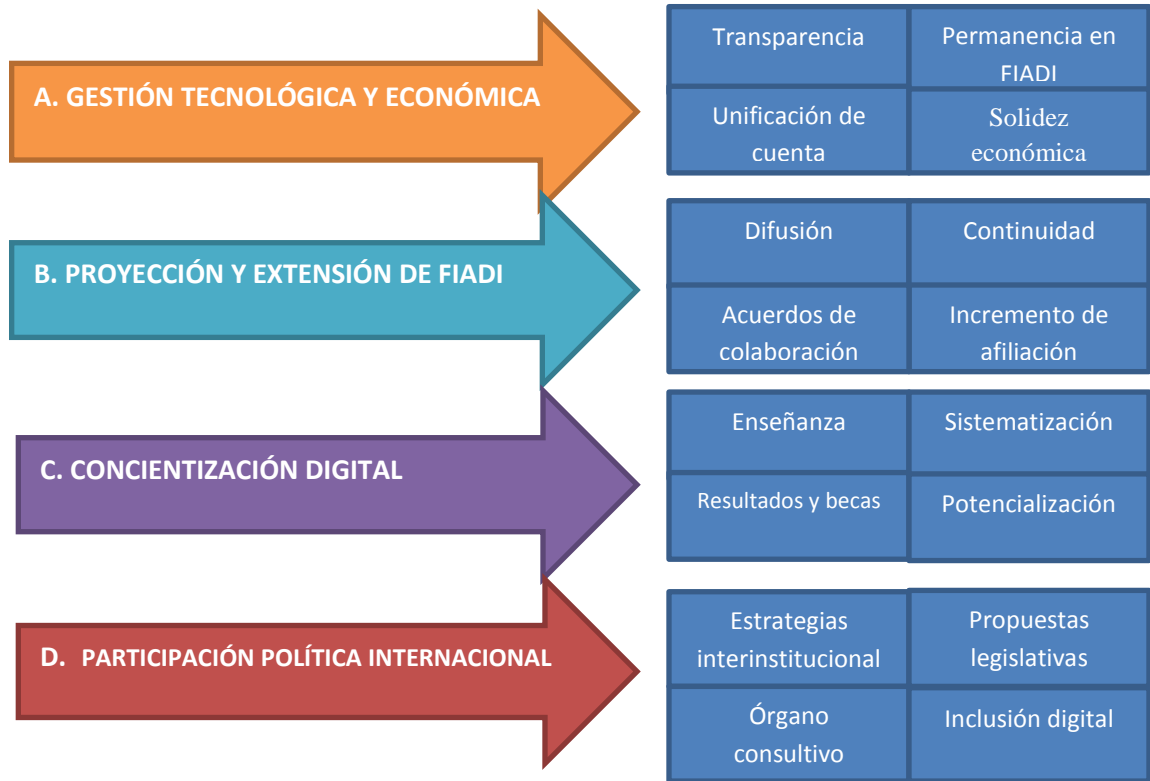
A. GESTIÓN TECNOLÓGICA Y ECONÓMICA

| Transparencia | Permanencia en FIADI |
|---|---|
| Unificación de cuenta | Solidez económica |

B. PROYECCIÓN Y EXTENSIÓN DE FIADI

| Difusión | Continuidad |
|---|---|
| Acuerdos de colaboración | Incremento de afiliación |

C. CONCIENTIZACIÓN DIGITAL

| Enseñanza | Sistematización |
|---|---|
| Resultados y becas | Potencialización |

D. PARTICIPACIÓN POLÍTICA INTERNACIONAL

| Estrategias interinstitucional | Propuestas legislativas |
|---|---|
| Órgano consultivo | Inclusión digital |